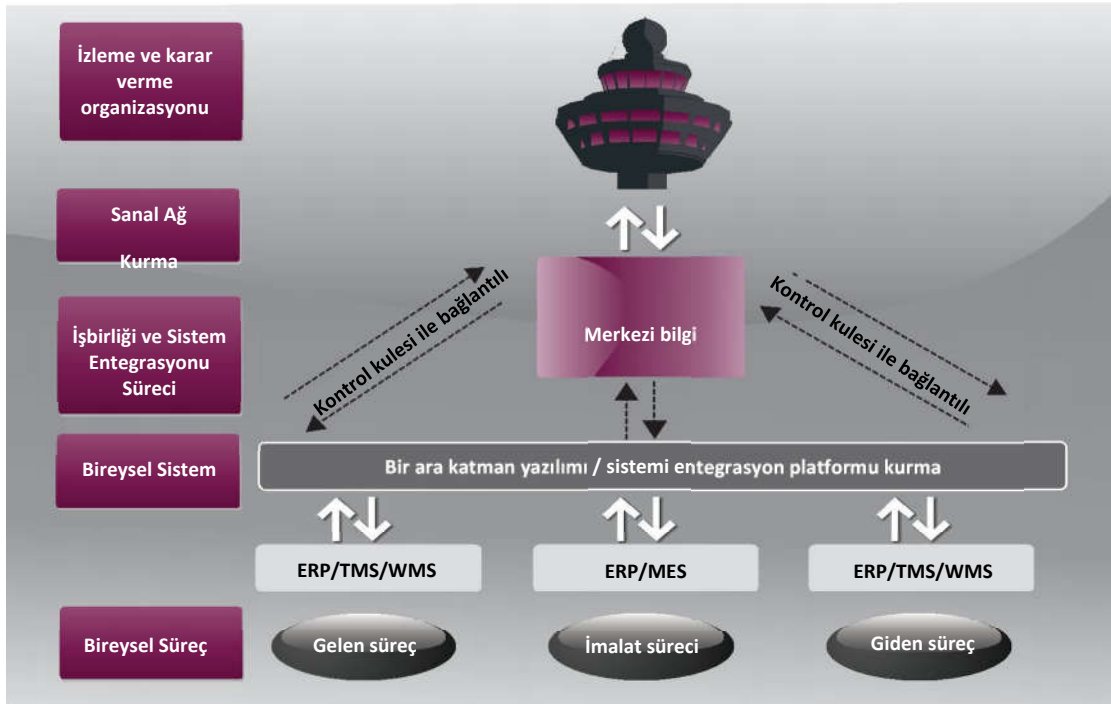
İzleme ve karar verme organizasyonu

Sanal Ağ

Kurma

İşbirliği ve Sistem Entegrasyonu Süreci

Bireysel Sistem

Bireysel Süreç

Kontrol kulesi ile bağlantılı

Merkezi bilgi

Kontrol kulesi ile bağlantılı

Bir ara katman yazılımı / sistemi entegrasyon platformu kurma

ERP/TMS/WMS

ERP/MES

ERP/TMS/WMS

Gelen süreç

İmalat süreci

Giden süreç